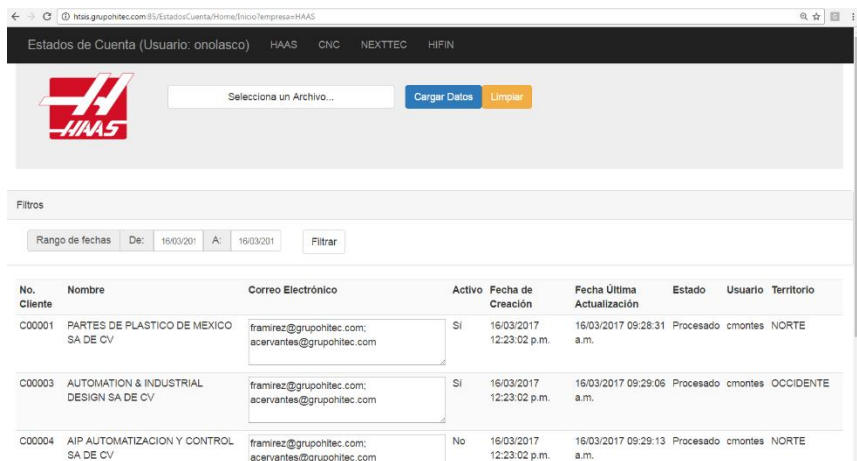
← → C ⓘ htsis.grupohitec.com:85/EstadosCuenta/Home/Inicio?empresa=HAAS

Estados de Cuenta (Usuario: onolasco) HAAS CNC NEXTTEC HIFIN

HAAS

Selecciona un Archivo... Cargar Datos Limpiar

Filtros

Rango de fechas De: 16/03/201 A: 16/03/201 Filtrar

| No. Cliente | Nombre | Correo Electrónico | Activo | Fecha de Creación | Fecha Última Actualización | Estado | Usuario | Territorio |
|---|---|---|---|---|---|---|---|---|
| C00001 | PARTES DE PLASTICO DE MEXICO SA DE CV | framirez@grupohitec.com; acervantes@grupohitec.com | Sí | 16/03/2017 12:23:02 p.m. | 16/03/2017 09:28:31 a.m. | Procesado | cmontes | NORTE |
| C00003 | AUTOMATION & INDUSTRIAL DESIGN SA DE CV | framirez@grupohitec.com; acervantes@grupohitec.com | Sí | 16/03/2017 12:23:02 p.m. | 16/03/2017 09:29:06 a.m. | Procesado | cmontes | OCCIDENTE |
| C00004 | AIP AUTOMATIZACION Y CONTROL SA DE CV | framirez@grupohitec.com; acervantes@grupohitec.com | No | 16/03/2017 12:23:02 p.m. | 16/03/2017 09:29:13 a.m. | Procesado | cmontes | NORTE |